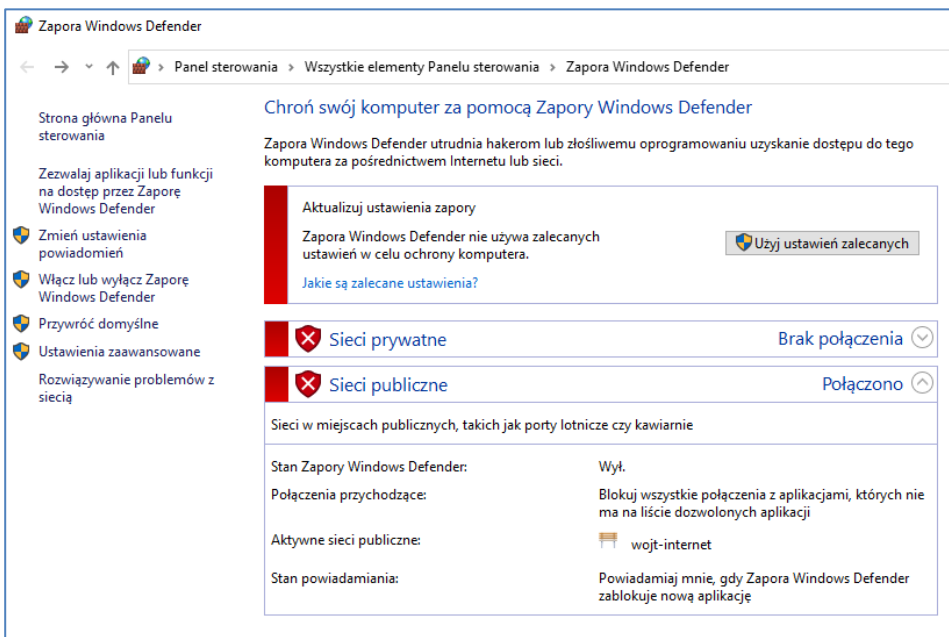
Zapora Windows Defender

← → ˅ ↑ > Panel sterowania > Wszystkie elementy Panelu sterowania > Zapora Windows Defender

Strona główna Panelu sterowania

Zezwalaj aplikacji lub funkcji na dostęp przez Zaporę Windows Defender

Zmień ustawienia powiadomień

Włącz lub wyłącz Zaporę Windows Defender

Przywróć domyślne

Ustawienia zaawansowane

Rozwiązywanie problemów z siecią

Chroń swój komputer za pomocą Zapory Windows Defender

Zapora Windows Defender utrudnia hakerom lub złośliwemu oprogramowaniu uzyskanie dostępu do tego komputera za pośrednictwem Internetu lub sieci.

Aktualizuj ustawienia zapory

Zapora Windows Defender nie używa zalecanych ustawień w celu ochrony komputera.

Użyj ustawień zalecanych

Jakie są zalecane ustawienia?

Sieci prywatne

Brak połączenia

Sieci publiczne

Połączono

Sieci w miejscach publicznych, takich jak porty lotnicze czy kawiarnie

| | |
|---|---|
| Stan Zapory Windows Defender: | Wył. |
| Połączenia przychodzące: | Blokuj wszystkie połączenia z aplikacjami, których nie ma na liście dozwolonych aplikacji |
| Aktywne sieci publiczne: | wojt-internet |
| Stan powiadamiania: | Powiadamiaj mnie, gdy Zapora Windows Defender zablokuje nową aplikację |